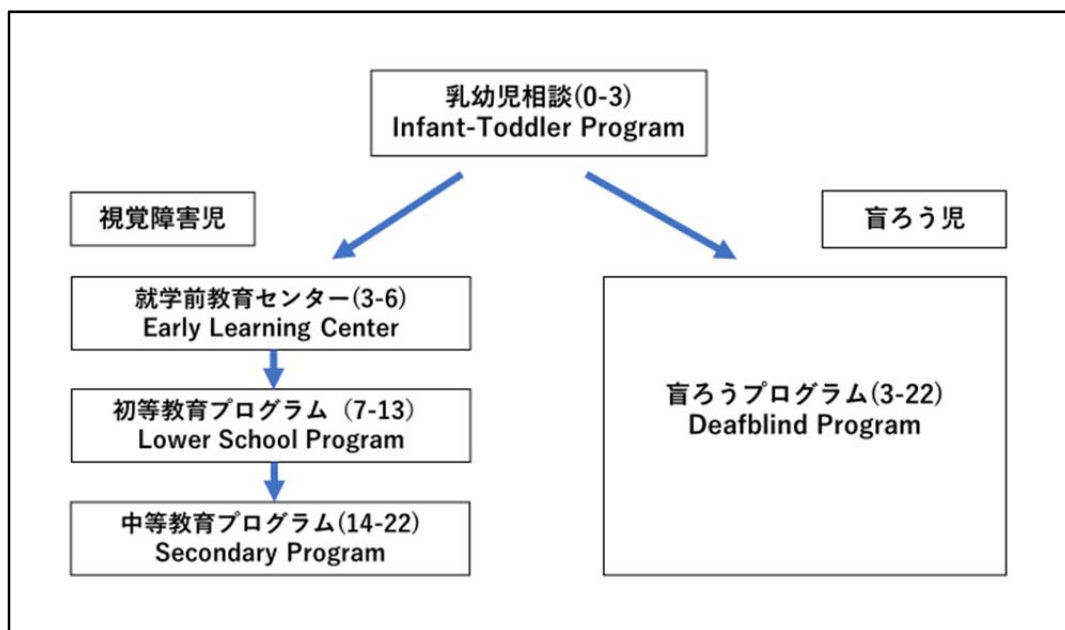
乳幼児相談(0-3)
Infant-Toddler Program

視覚障害児

盲ろう児

就学前教育センター(3-6)
Early Learning Center

初等教育プログラム（7-13）
Lower School Program

中等教育プログラム(14-22)
Secondary Program

盲ろうプログラム(3-22)
Deafblind Program